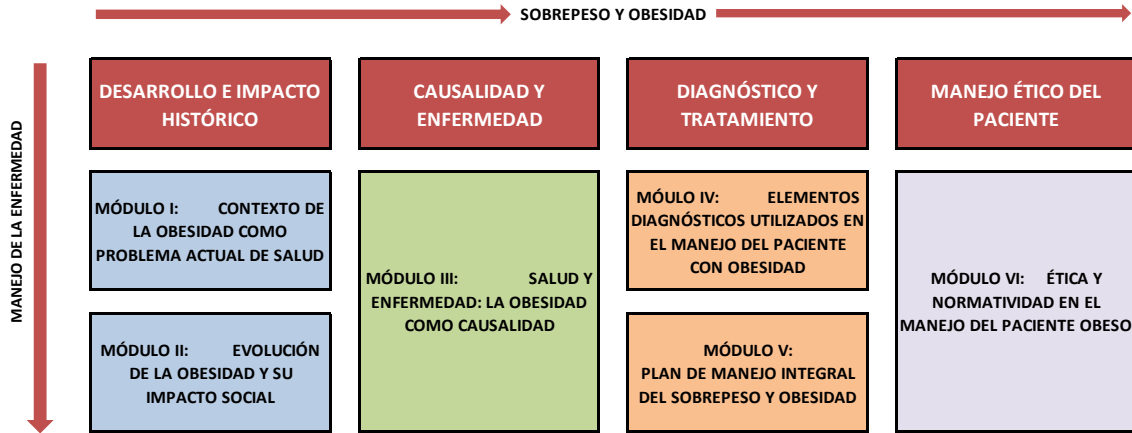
SOBREPESO Y OBESIDAD

MANEJO DE LA ENFERMEDAD

DESARROLLO E IMPACTO HISTÓRICO

CAUSALIDAD Y ENFERMEDAD

DIAGNÓSTICO Y TRATAMIENTO

MANEJO ÉTICO DEL PACIENTE

MÓDULO I: CONTEXTO DE LA OBESIDAD COMO PROBLEMA ACTUAL DE SALUD

MÓDULO II: EVOLUCIÓN DE LA OBESIDAD Y SU IMPACTO SOCIAL

MÓDULO III: SALUD Y ENFERMEDAD: LA OBESIDAD COMO CAUSALIDAD

MÓULO IV: ELEMENTOS DIAGNÓSTICOS UTILIZADOS EN EL MANEJO DEL PACIENTE CON OBESIDAD

MÓDULO V: PLAN DE MANEJO INTEGRAL DEL SOBREPESO Y OBESIDAD

MÓDULO VI: ÉTICA Y NORMATIVIDAD EN EL MANEJO DEL PACIENTE OBESO